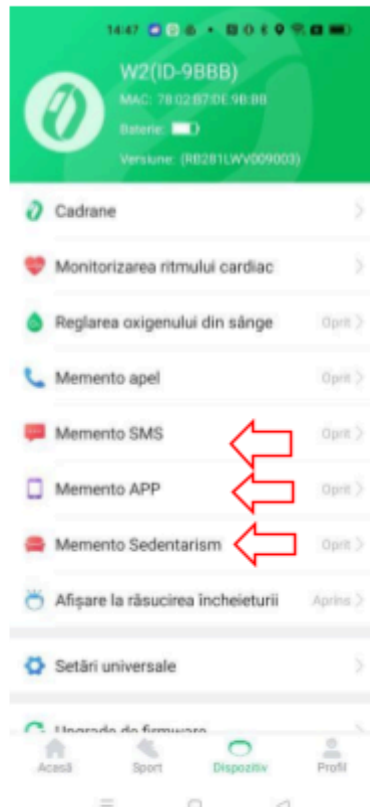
14:47

W2(ID-9BBB)
MAC: 78:02:B7:DE:9B:BB
Baterie:
Versiune: (RB281LWV009003)

Cadrane
Monitorizarea ritmului cardiac
Reglarea oxigenului din sânge Oprit
Memento apel Oprit
Memento SMS Oprit
Memento APP Oprit
Memento Sedentarism Oprit
Afișare la răsucirea încheieturii Aprins
Setări universale
Upgrade de firmware

Acasă Sport Dispozitiv Profil